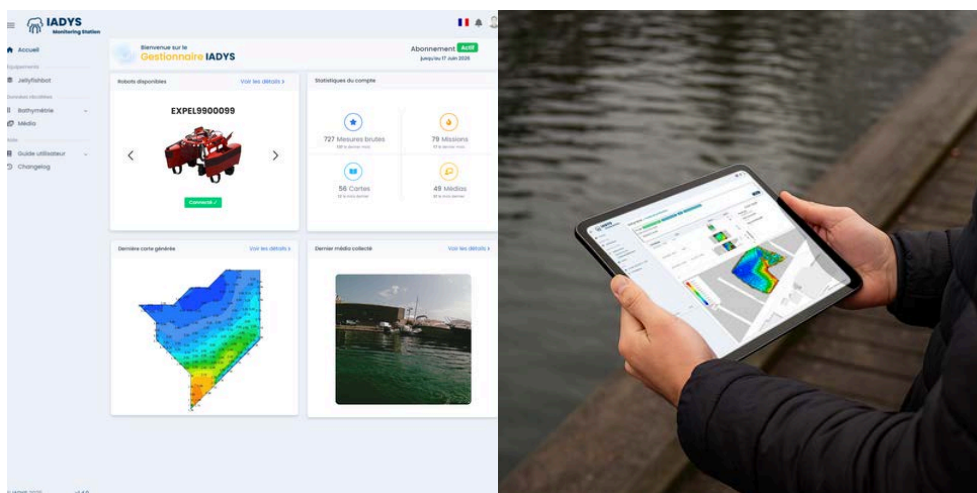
IADYS
Monitoring Station

Accueil
Équipements
Jellyfishbot
Données récoltées
Bathymétrie
Média
Aide
Guide utilisateur
Changelog

Bienvenue sur le
Gestionnaire IADYS

Abonnement Actif
jusqu'au 17 Juin 2025

Robots disponibles
Voir les détails >
EXPEL9900099
Connecté ✓

Statistiques du compte
727 Mesures brutes
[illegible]
78 Missions
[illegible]
56 Cartes
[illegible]
49 Médias
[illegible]

Dernière carte générée
Voir les détails >

Dernier média collecté
Voir les détails >

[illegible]